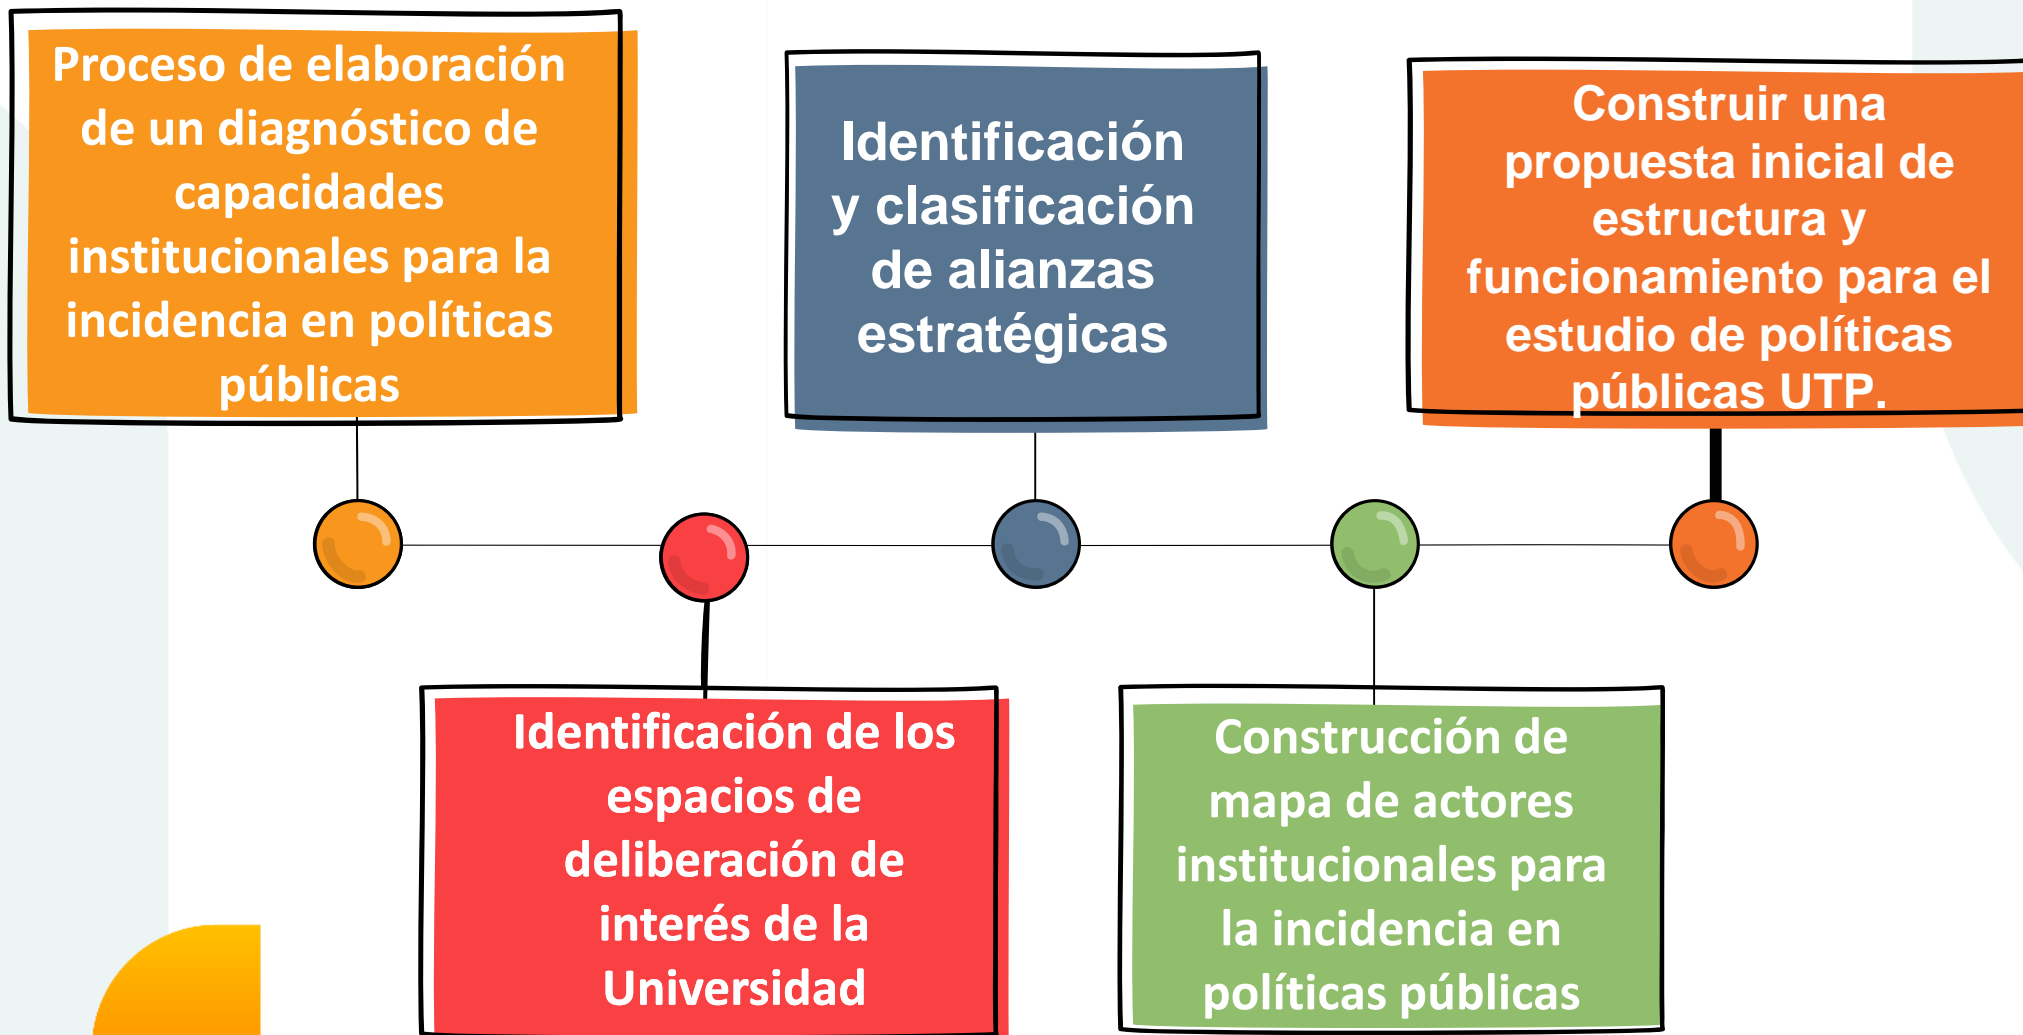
Proceso de elaboración de un diagnóstico de capacidades institucionales para la incidencia en políticas públicas

Identificación de los espacios de deliberación de interés de la Universidad

Identificación y clasificación de alianzas estratégicas

Construcción de mapa de actores institucionales para la incidencia en políticas públicas

Construir una propuesta inicial de estructura y funcionamiento para el estudio de políticas públicas UTP.